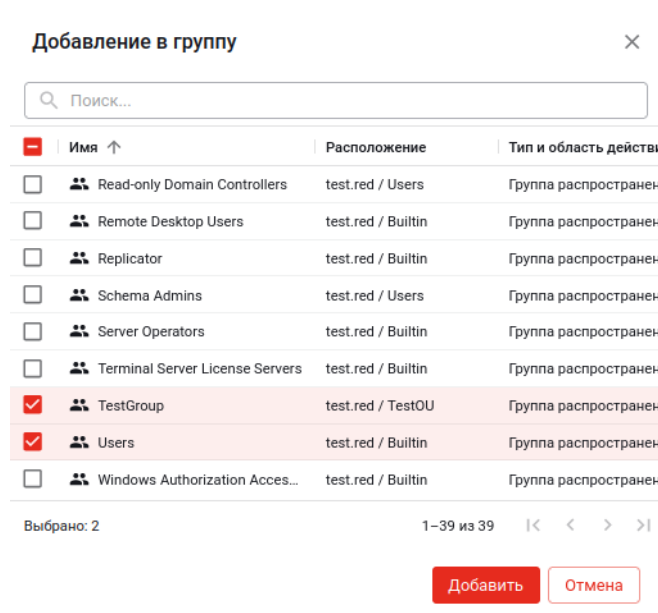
Добавление в группу

Поиск...

| Имя | Расположение | Тип и область действи |
|---|---|---|
| Read-only Domain Controllers | test.red / Users | Группа распространен |
| Remote Desktop Users | test.red / Builtin | Группа распространен |
| Replicator | test.red / Builtin | Группа распространен |
| Schema Admins | test.red / Users | Группа распространен |
| Server Operators | test.red / Builtin | Группа распространен |
| Terminal Server License Servers | test.red / Builtin | Группа распространен |
| TestGroup | test.red / TestOU | Группа распространен |
| Users | test.red / Builtin | Группа распространен |
| Windows Authorization Acces... | test.red / Builtin | Группа распространен |

Выбрано: 2

1–39 из 39

Добавить

Отмена